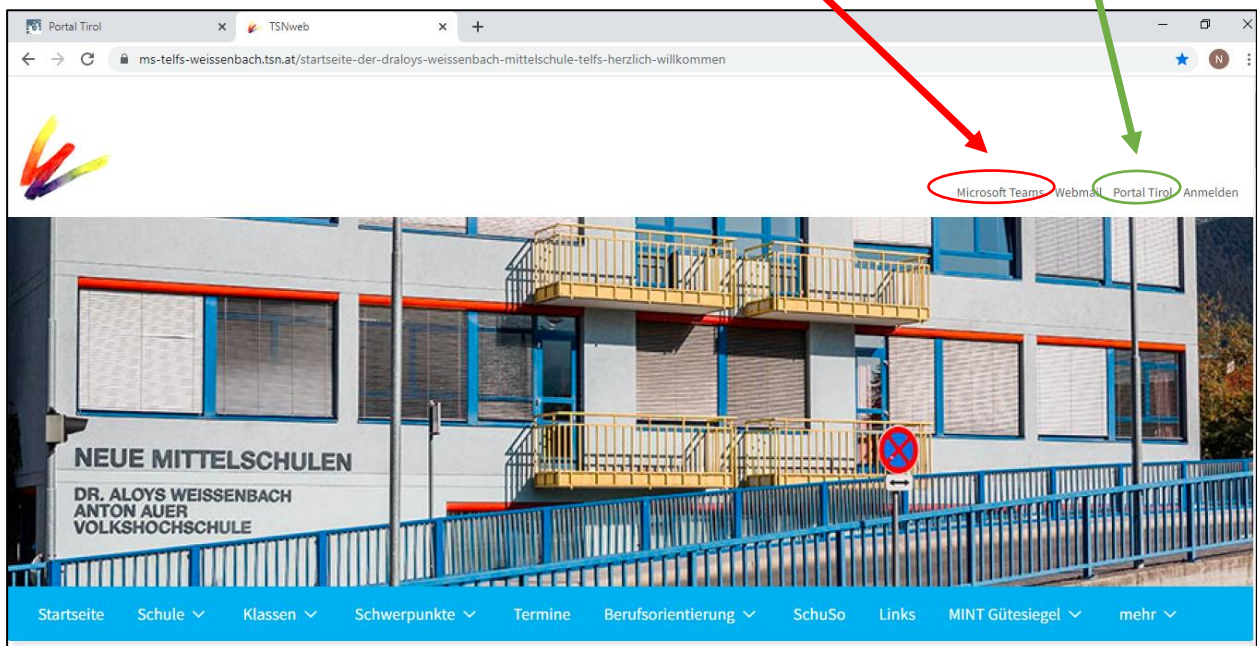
Portal Tirol × TSNweb × +

ms-telfs-weissenbach.tsn.at/startseite-der-draloys-weissenbach-mittelschule-telfs-herzlich-willkommen

N

Microsoft Teams Webmail Portal Tirol Anmelden

NEUE MITTELSCHULEN
DR. ALOYS WEISSENBACH
ANTON AUER
VOLKSHOCHSCHULE

Startseite Schule Klassen Schwerpunkte Termine Berufsorientierung SchuSo Links MINT Gütesiegel mehr